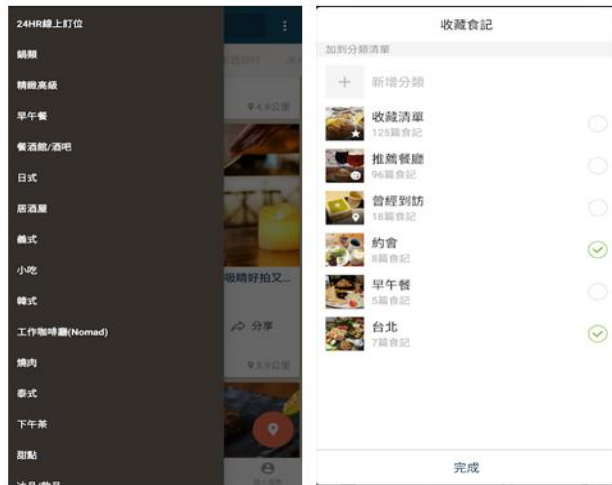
24HR線上訂位

鍋類

精緻高級

早午餐

餐酒館/酒吧

日式

居酒屋

義式

小吃

韓式

工作咖啡廳(Nomad)

燒肉

泰式

下午茶

甜點

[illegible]

⋮

₹4.9公里

吸睛好拍又...

分享

₹3.9公里

收藏食記

加到分類清單

+ 新增分類

收藏清單
125篇食記

推薦餐廳
96篇食記

曾經到訪
18篇食記

約會
8篇食記

早午餐
5篇食記

台北
7篇食記

完成